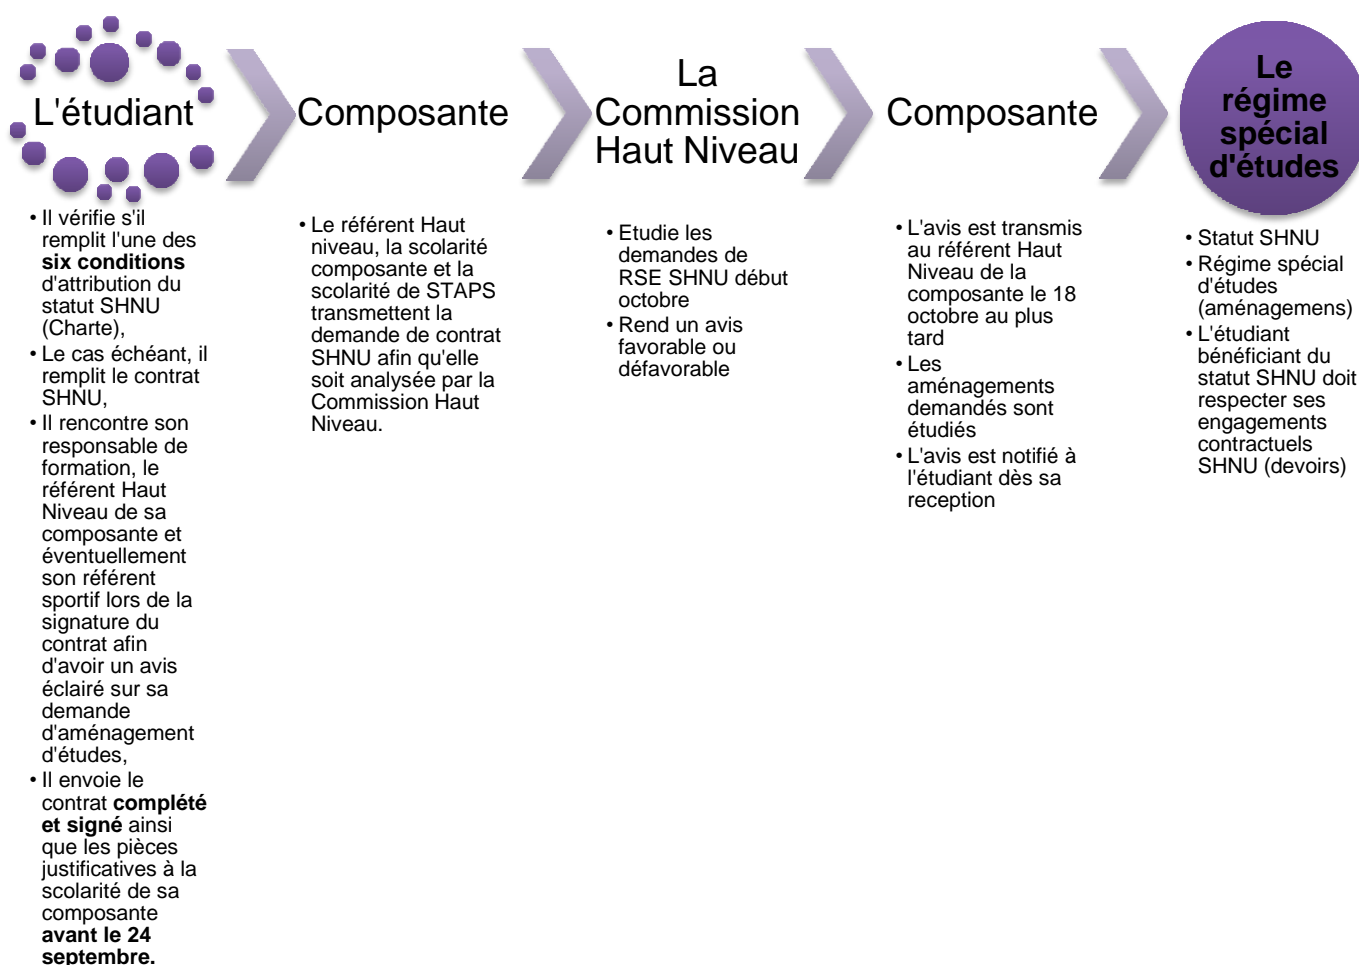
L'étudiant

- Il vérifie s'il remplit l'une des **six conditions** d'attribution du statut SHNU (Charte),
- Le cas échéant, il remplit le contrat SHNU,
- Il rencontre son responsable de formation, le référent Haut Niveau de sa composante et éventuellement son référent sportif lors de la signature du contrat afin d'avoir un avis éclairé sur sa demande d'aménagement d'études,
- Il envoie le contrat **complété et signé** ainsi que les pièces justificatives à la scolarité de sa composante **avant le 24 septembre.**

Composante

- Le référent Haut niveau, la scolarité composante et la scolarité de STAPS transmettent la demande de contrat SHNU afin qu'elle soit analysée par la Commission Haut Niveau.

La Commission Haut Niveau

- Etudie les demandes de RSE SHNU début octobre
- Rend un avis favorable ou défavorable

Composante

- L'avis est transmis au référent Haut Niveau de la composante le 18 octobre au plus tard
- Les aménagements demandés sont étudiés
- L'avis est notifié à l'étudiant dès sa reception

Le régime spécial d'études

- Statut SHNU
- Régime spécial d'études (aménagemens)
- L'étudiant bénéficiant du statut SHNU doit respecter ses engagements contractuels SHNU (devoirs)